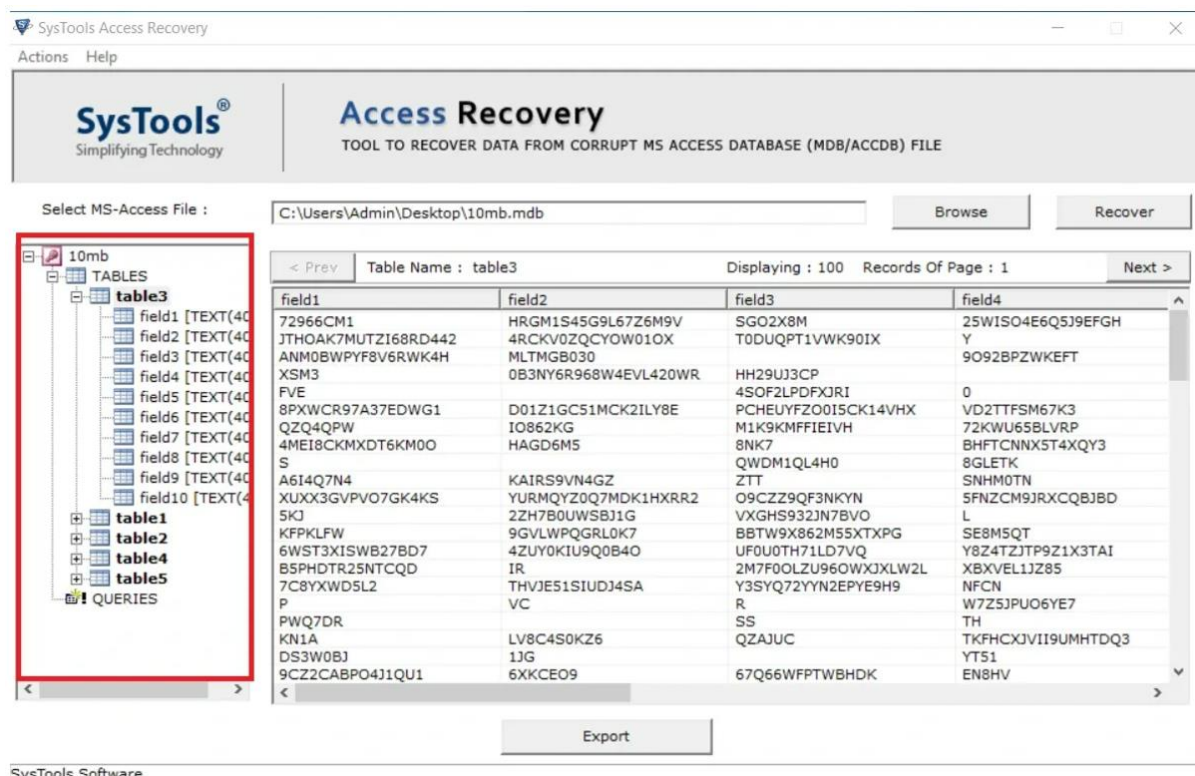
SysTools Access Recovery

Actions Help

SysTools®
Simplifying Technology

Access Recovery
TOOL TO RECOVER DATA FROM CORRUPT MS ACCESS DATABASE (MDB/ACCDB) FILE

Select MS-Access File :
C:\Users\Admin\Desktop\10mb.mdb
Browse
Recover

10mb
TABLES
table3
field1 [TEXT(40
field2 [TEXT(40
field3 [TEXT(40
field4 [TEXT(40
field5 [TEXT(40
field6 [TEXT(40
field7 [TEXT(40
field8 [TEXT(40
field9 [TEXT(40
field10 [TEXT(4
table1
table2
table4
table5
QUERIES

< Prev
Table Name : table3
Displaying : 100 Records Of Page : 1
Next >

| field1 | field2 | field3 | field4 |
|---|---|---|---|
| 72966CM1 | HRGM1S45G9L67Z6M9V | SGO2X8M | 25WISO4E6Q5J9EFGH |
| JTHOAK7MUTZI68RD442 | 4RCKV0ZQCYOW01OX | T0DUQPT1VWK90IX | Y |
| ANM0BWPYF8V6RWK4H | MLTMGB030 | | 9O92BPZWKEFT |
| XSM3 | 0B3NY6R968W4EVL420WR | HH29UJ3CP | |
| FVE | | 4SOF2LPDFXJRI | 0 |
| 8PXWCR97A37EDWG1 | D01Z1GC51MCK2ILY8E | PCHEUYFZO0I5CK14VHX | VD2TTFSM67K3 |
| QZQ4QPW | IO862KG | M1K9KMFFIEIVH | 72KWU65BLVRP |
| 4MEI8CKMXDT6KM0O | HAGD6M5 | 8NK7 | BHFTCNNX5T4XQY3 |
| S | | QWDM1QL4H0 | 8GLETK |
| A6I4Q7N4 | KAIRS9VN4GZ | ZTT | SNHM0TN |
| XUXX3GVPVO7GK4KS | YURMQYZ0Q7MDK1HXRR2 | O9CZZ9QF3NKYN | 5FNZCM9JRXCQBJBD |
| 5KJ | 2ZH7B0UWSBJ1G | VXGHS932JN7BVO | L |
| KFPKLFW | 9GVLWPQGRL0K7 | BBTW9X862M55XTXPG | SE8M5QT |
| 6WST3XISWB27BD7 | 4ZUY0KIU9Q0B4O | UF0U0TH71LD7VQ | Y8Z4TZJTP9Z1X3TAI |
| B5PHDTR25NTCQD | IR | 2M7F0OLZU96OWXJXLW2L | XBXVEL1JZ85 |
| 7C8YXWD5L2 | THVJE51SIUDJ4SA | Y3SYQ72YYN2EPYE9H9 | NFCN |
| P | VC | R | W7Z5JPUO6YE7 |
| PWQ7DR | | SS | TH |
| KN1A | LV8C4S0KZ6 | QZAJUC | TKFHCXJVII9UMHTDQ3 |
| DS3W0BJ | 1JG | | YT51 |
| 9CZ2CABPO4J1QU1 | 6XKCEO9 | 67Q66WFPTWBHDK | EN8HV |

Export

SysTools Software